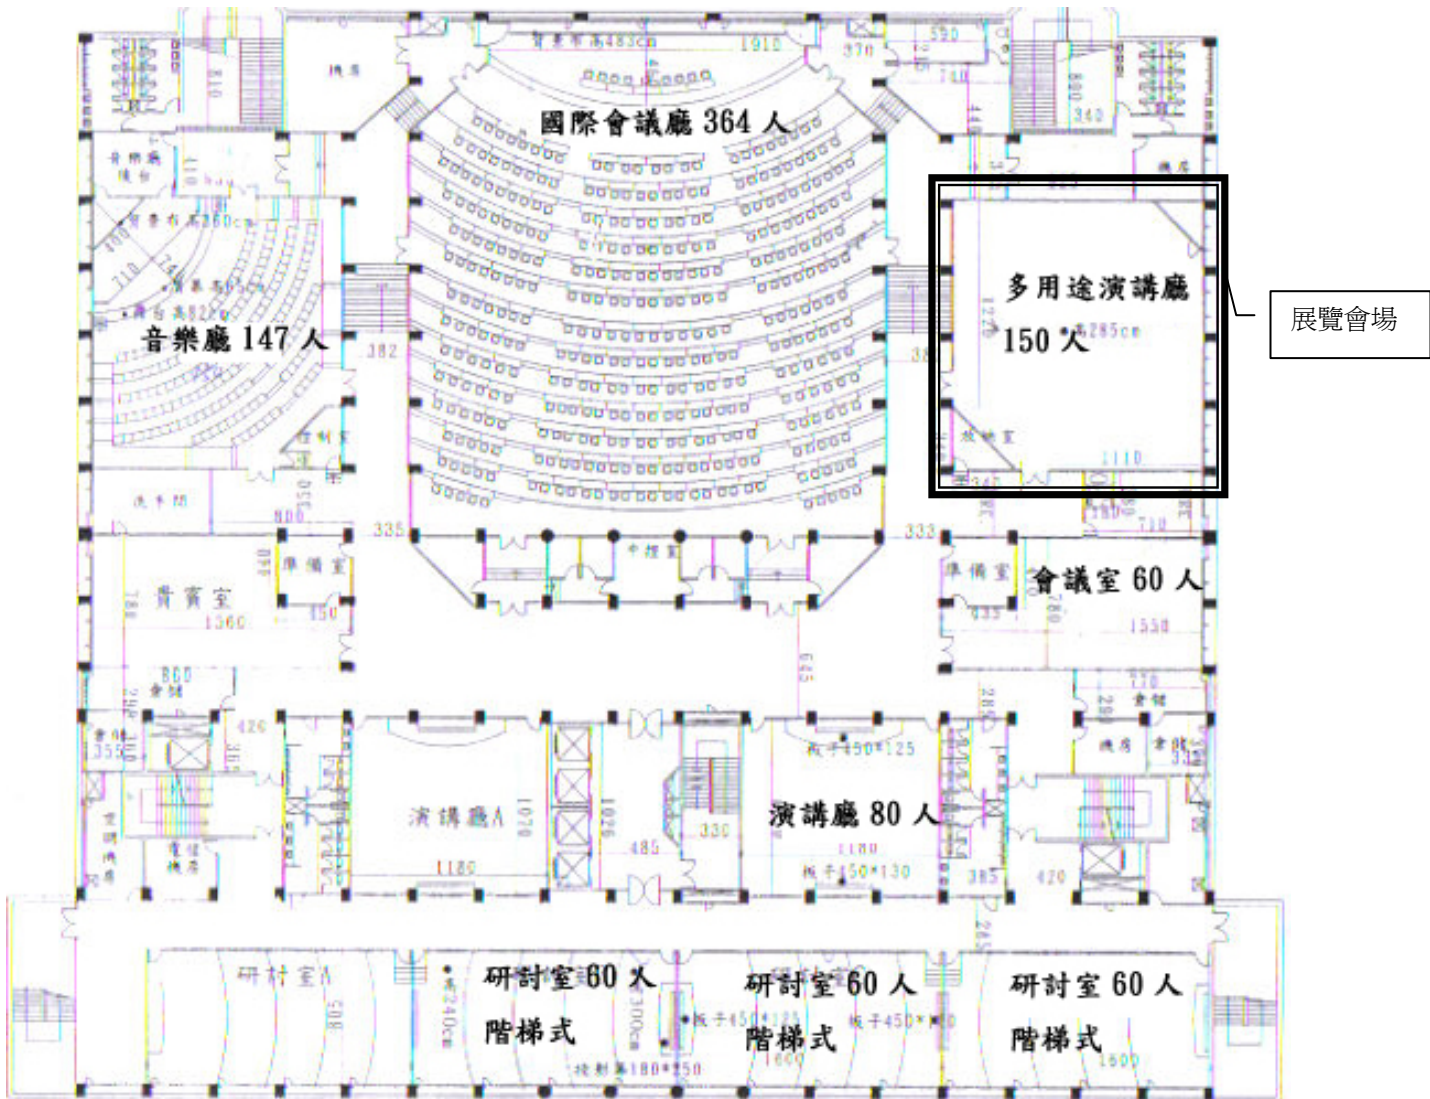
國際會議廳 364 人

音樂廳 147 人

多用途演講廳

150 人

展覽會場

貴賓室

準備室

會議室 60 人

演講廳 A

演講廳 80 人

研討室 A

研討室 60 人

階梯式

研討室 60 人

階梯式

研討室 60 人

階梯式

1910

370

590

740

380

340

810

382

335

333

1560

150

780

1550

770

426

1355

1070

1026

485

330

1180

1180

385

420

1110

710

508

1600

1600